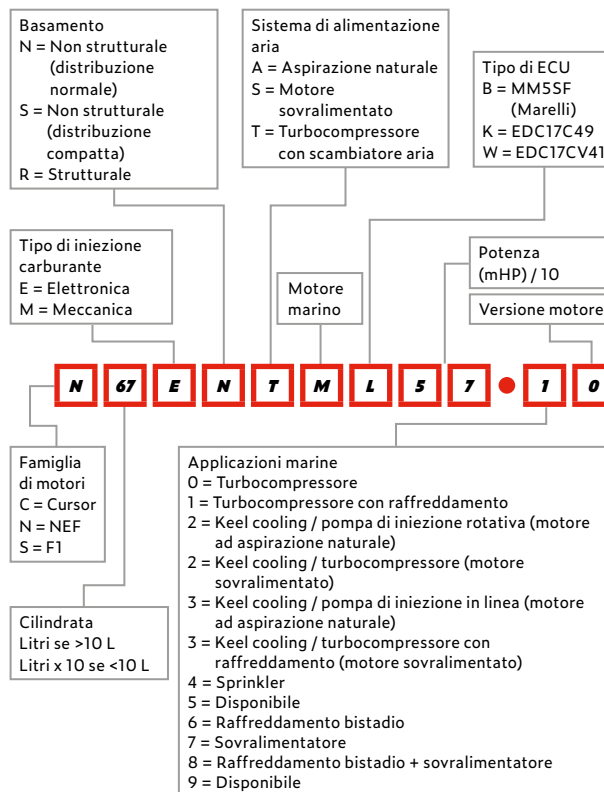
Basamento
N = Non strutturale (distribuzione normale)
S = Non strutturale (distribuzione compatta)
R = Strutturale

Sistema di alimentazione aria
A = Aspirazione naturale
S = Motore sovralimentato
T = Turbocompressore con scambiatore aria

Tipo di ECU
B = MM5SF (Marelli)
K = EDC17C49
W = EDC17CV41

Tipo di iniezione carburante
E = Elettronica
M = Meccanica

Motore marino

Potenza (mHP) / 10

Versione motore

N 67 E N T M L 5 7 1 0

Famiglia di motori
C = Cursor
N = NEF
S = F1

Cilindrata
Litri se >10 L
Litri x 10 se <10 L

Applicazioni marine
0 = Turbocompressore
1 = Turbocompressore con raffreddamento
2 = Keel cooling / pompa di iniezione rotativa (motore ad aspirazione naturale)
2 = Keel cooling / turbocompressore (motore sovralimentato)
3 = Keel cooling / pompa di iniezione in linea (motore ad aspirazione naturale)
3 = Keel cooling / turbocompressore con raffreddamento (motore sovralimentato)
4 = Sprinkler
5 = Disponibile
6 = Raffreddamento bistadio
7 = Sovralimentatore
8 = Raffreddamento bistadio + sovralimentatore
9 = Disponibile